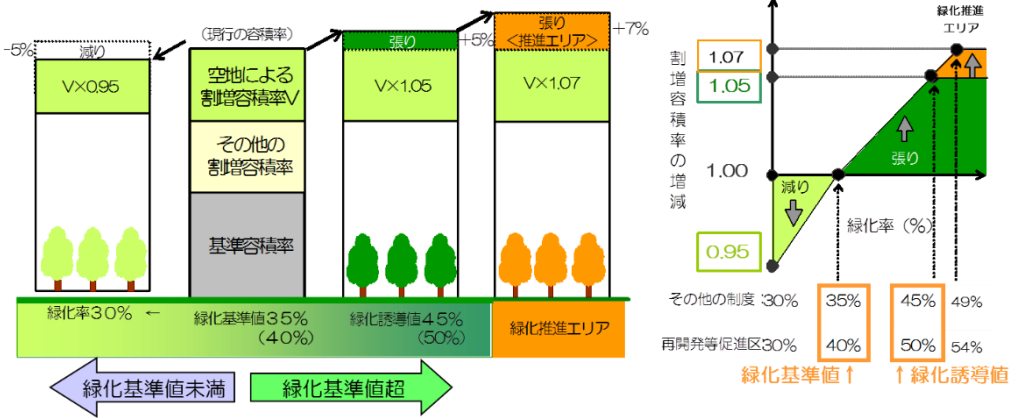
（現行の容積率）

-5%
減り
V×0.95

空地による割増容積率V

その他の割増容積率

基準容積率

張り
+5%
V×1.05

張り
＜推進エリア＞
+7%
V×1.07

緑化率３０％ ←
緑化基準値３５％
（40%）
緑化誘導値４５％
（50%）
緑化推進エリア

緑化基準値未満
緑化基準値超

割増容積率の増減

1.07
1.05
1.00
0.95

緑化推進エリア
張り
減り
緑化率（%）

その他の制度 30%
35%
45%
49%

再開発等促進区30%
40%
50%
54%

緑化基準値↑
↑緑化誘導値